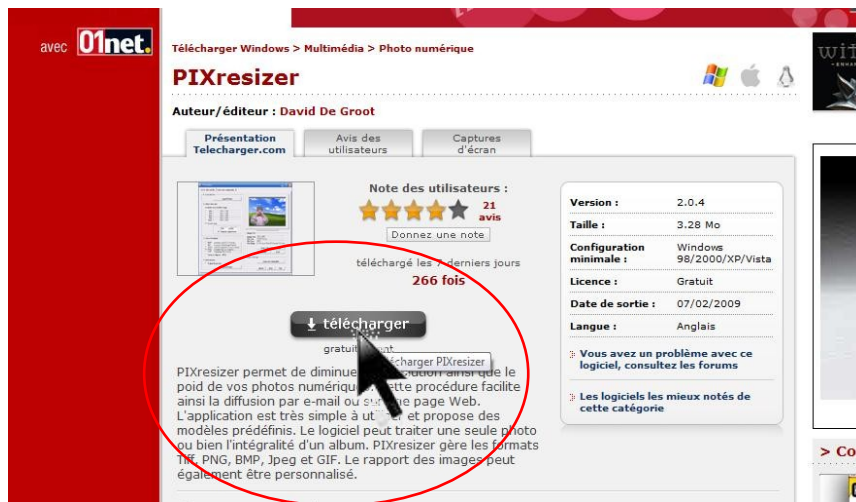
avec 01net.

Télécharger Windows > Multimédia > Photo numérique

PIXresizer

Auteur/éditeur : David De Groot

Présentation Telecharger.com | Avis des utilisateurs | Captures d'écran

Note des utilisateurs :
21 avis
Donnez une note
téléchargé les 7 derniers jours
266 fois

| | |
|---|---|
| Version : | 2.0.4 |
| Taille : | 3.28 Mo |
| Configuration minimale : | Windows 98/2000/XP/Vista |
| Licence : | Gratuit |
| Date de sortie : | 07/02/2009 |
| Langue : | Anglais |

Vous avez un problème avec ce logiciel, consultez les forums

Les logiciels les mieux notés de cette catégorie

télécharger
gratuit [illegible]
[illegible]charger PIXresizer

PIXresizer permet de diminue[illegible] ainsi que le poids de vos photos numérique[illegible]ette procédure facilite ainsi la diffusion par e-mail ou s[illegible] page Web. L'application est très simple à ut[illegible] et propose des modèles prédéfinis. Le logiciel peut traiter une seule photo ou bien l'intégralité d'un album. PIXresizer gère les formats Tiff, PNG, BMP, Jpeg et GIF. Le rapport des images peut également être personnalisé.

wif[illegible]

> Co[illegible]